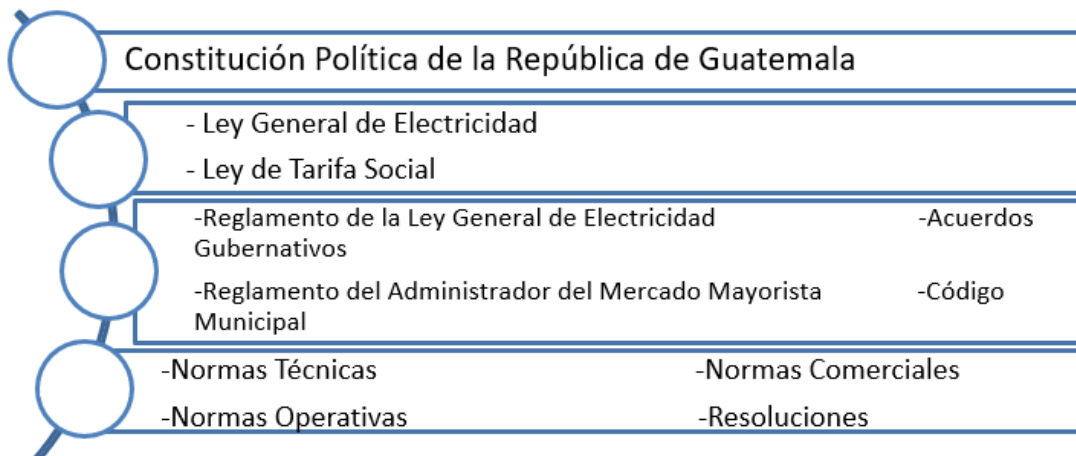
Constitución Política de la República de Guatemala

- Ley General de Electricidad

- Ley de Tarifa Social

-Reglamento de la Ley General de Electricidad -Acuerdos Gubernativos

-Reglamento del Administrador del Mercado Mayorista -Código Municipal

-Normas Técnicas -Normas Comerciales

-Normas Operativas -Resoluciones